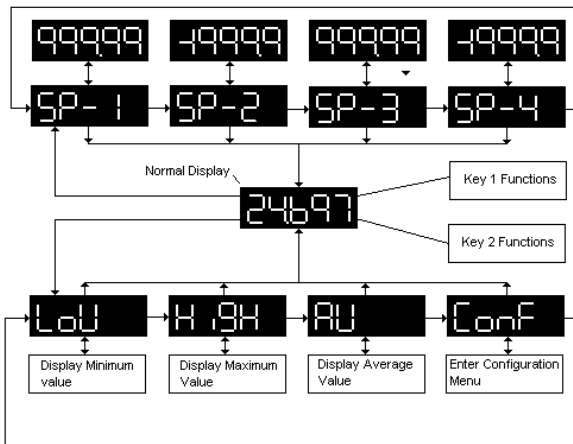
99999
-19999
99999
-19999
SP-1
SP-2
SP-3
SP-4
Normal Display
24697
Key 1 Functions
Key 2 Functions
LoW
HiGH
AV
ConF
Display Minimum value
Display Maximum Value
Display Average Value
Enter Configuration Menu